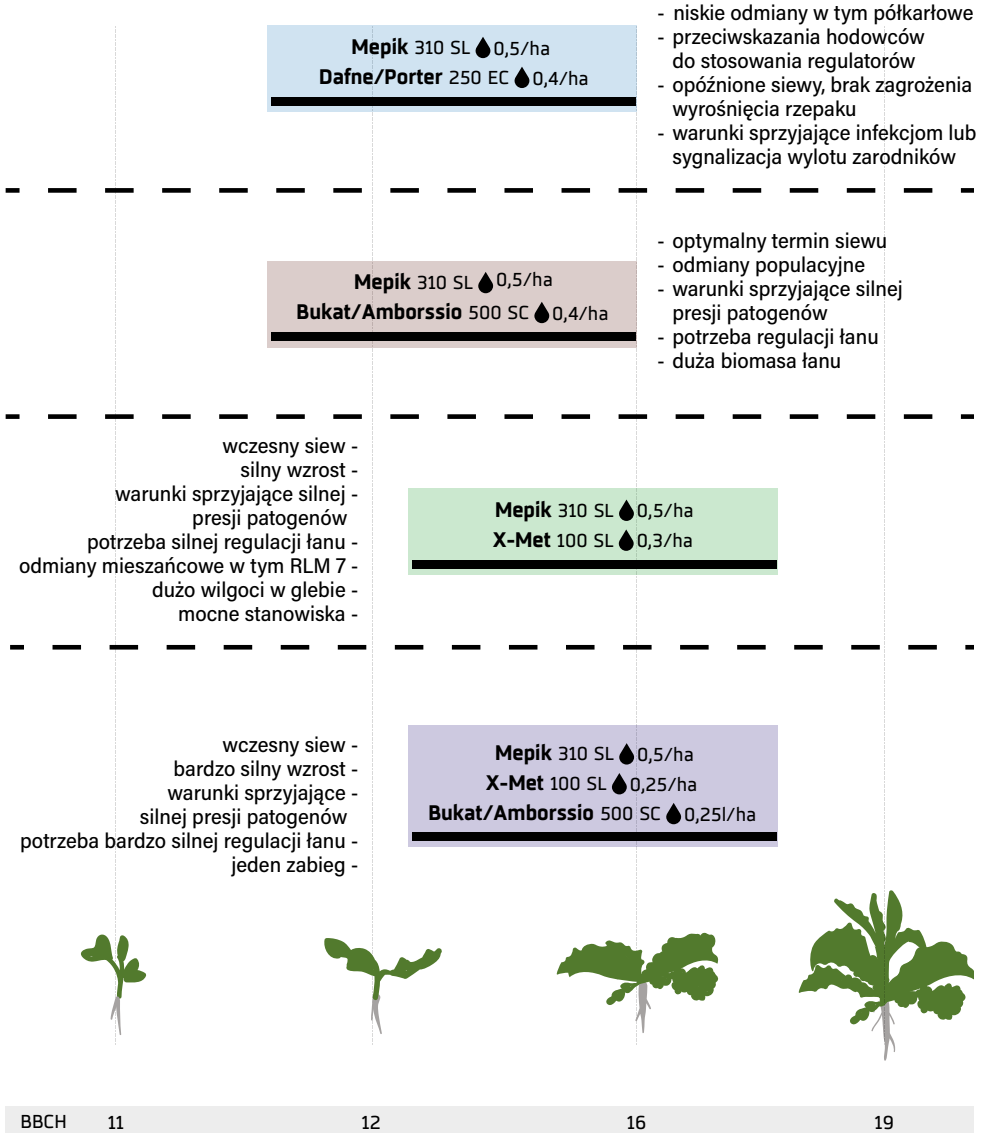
**Mepik** 310 SL 0,5/ha
**Dafne/Porter** 250 EC 0,4/ha

- niskie odmiany w tym półkarłowe
- przeciwskazania hodowców do stosowania regulatorów
- opóźnione siewy, brak zagrożenia wyrośnięcia rzepaku
- warunki sprzyjające infekcjom lub sygnalizacja wylotu zarodników

**Mepik** 310 SL 0,5/ha
**Bukat/Amborssio** 500 SC 0,4/ha

- optymalny termin siewu
- odmiany populacyjne
- warunki sprzyjające silnej presji patogenów
- potrzeba regulacji łanu
- duża biomasa łanu

wczesny siew -
silny wzrost -
warunki sprzyjające silnej presji patogenów -
potrzeba silnej regulacji łanu -
odmiany mieszańcowe w tym RLM 7 -
dużo wilgoci w glebie -
mocne stanowiska -

**Mepik** 310 SL 0,5/ha
**X-Met** 100 SL 0,3/ha

wczesny siew -
bardzo silny wzrost -
warunki sprzyjające silnej presji patogenów -
potrzeba bardzo silnej regulacji łanu -
jeden zabieg -

**Mepik** 310 SL 0,5/ha
**X-Met** 100 SL 0,25/ha
**Bukat/Amborssio** 500 SC 0,25l/ha

BBCH 11 12 16 19